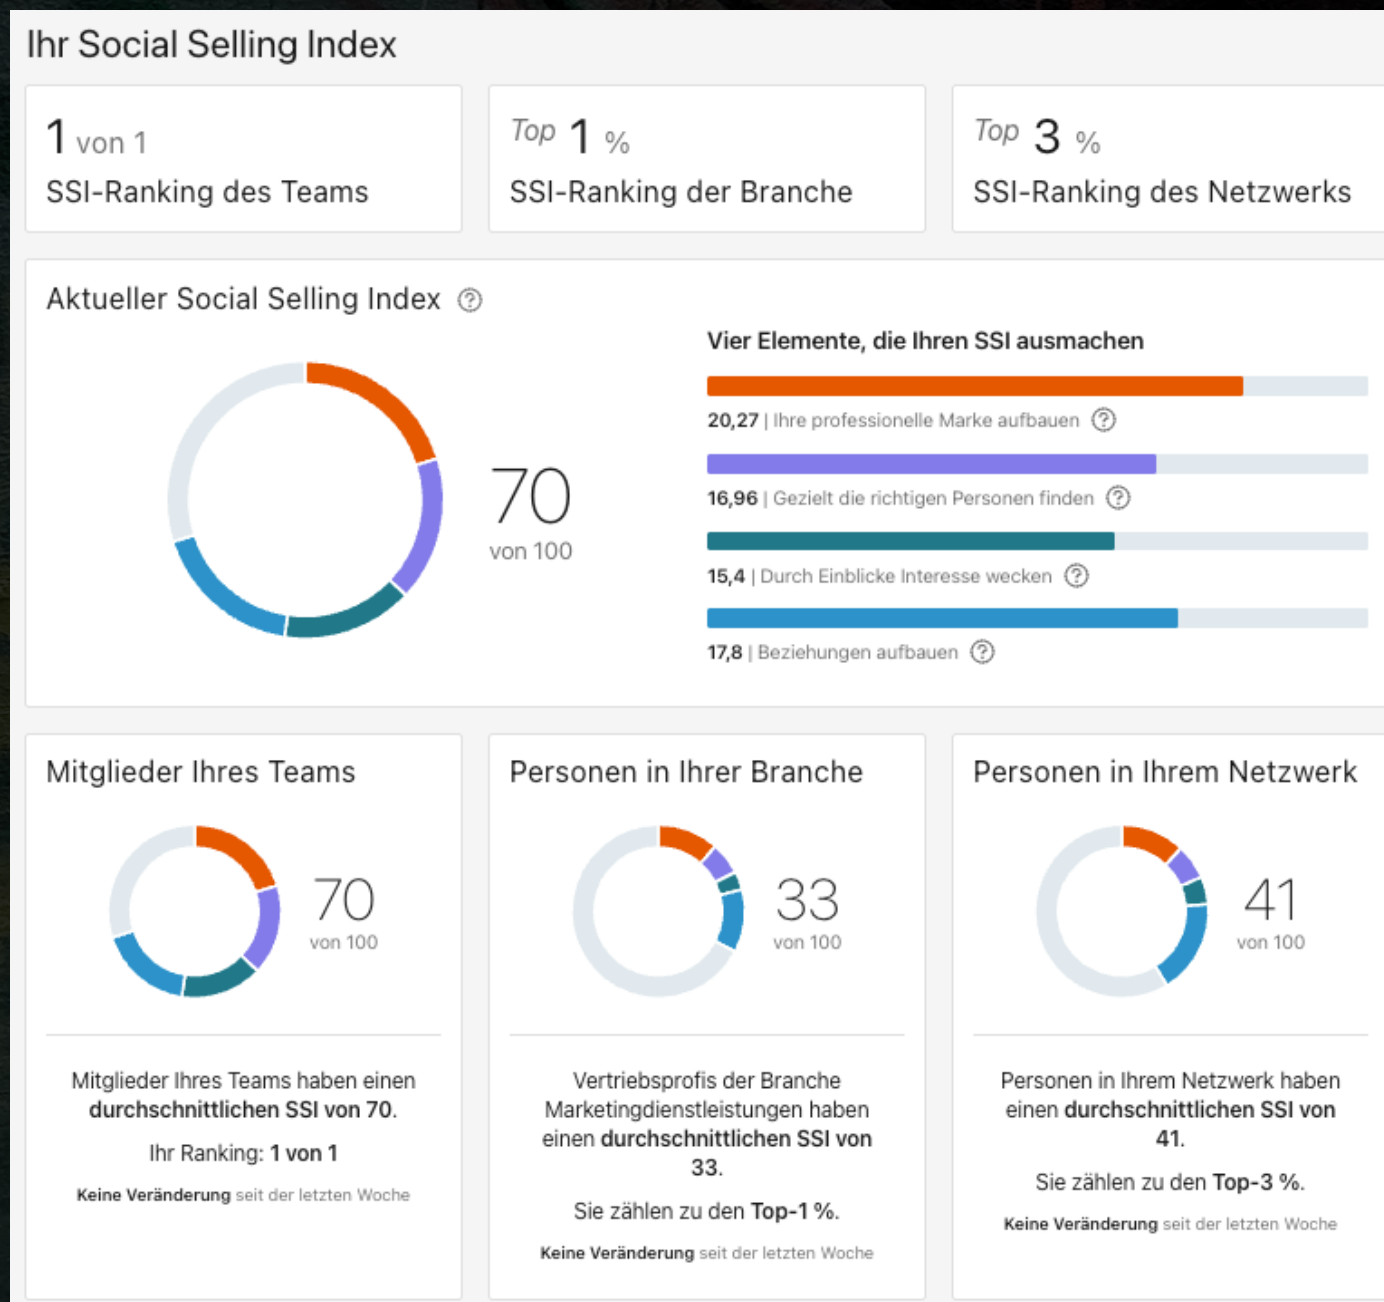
Ihr Social Selling Index

1 von 1
SSI-Ranking des Teams

Top 1 %
SSI-Ranking der Branche

Top 3 %
SSI-Ranking des Netzwerks

Aktueller Social Selling Index

70
von 100

Vier Elemente, die Ihren SSI ausmachen

20,27 | Ihre professionelle Marke aufbauen

16,96 | Gezielt die richtigen Personen finden

15,4 | Durch Einblicke Interesse wecken

17,8 | Beziehungen aufbauen

Mitglieder Ihres Teams

70
von 100

Mitglieder Ihres Teams haben einen durchschnittlichen SSI von 70.

Ihr Ranking: 1 von 1

Keine Veränderung seit der letzten Woche

Personen in Ihrer Branche

33
von 100

Vertriebsprofis der Branche Marketingdienstleistungen haben einen durchschnittlichen SSI von 33.

Sie zählen zu den Top-1 %.

Keine Veränderung seit der letzten Woche

Personen in Ihrem Netzwerk

41
von 100

Personen in Ihrem Netzwerk haben einen durchschnittlichen SSI von 41.

Sie zählen zu den Top-3 %.

Keine Veränderung seit der letzten Woche